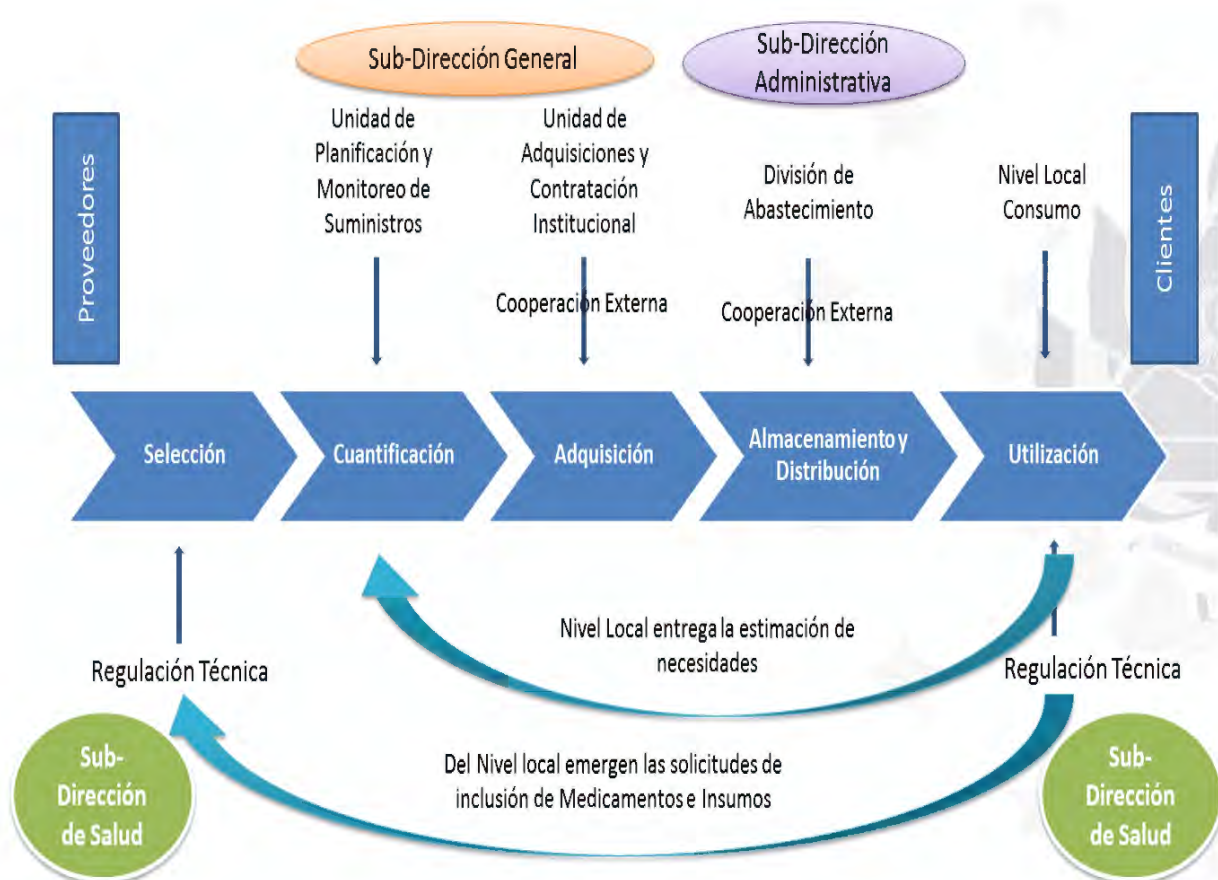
Sub-Dirección General

Sub-Dirección Administrativa

Proveedores

Unidad de Planificación y Monitoreo de Suministros

Unidad de Adquisiciones y Contratación Institucional

Cooperación Externa

División de Abastecimiento

Cooperación Externa

Nivel Local Consumo

Clientes

Selección

Cuantificación

Adquisición

Almacenamiento y Distribución

Utilización

Nivel Local entrega la estimación de necesidades

Regulación Técnica

Regulación Técnica

Sub-Dirección de Salud

Del Nivel local emergen las solicitudes de inclusión de Medicamentos e Insumos

Sub-Dirección de Salud